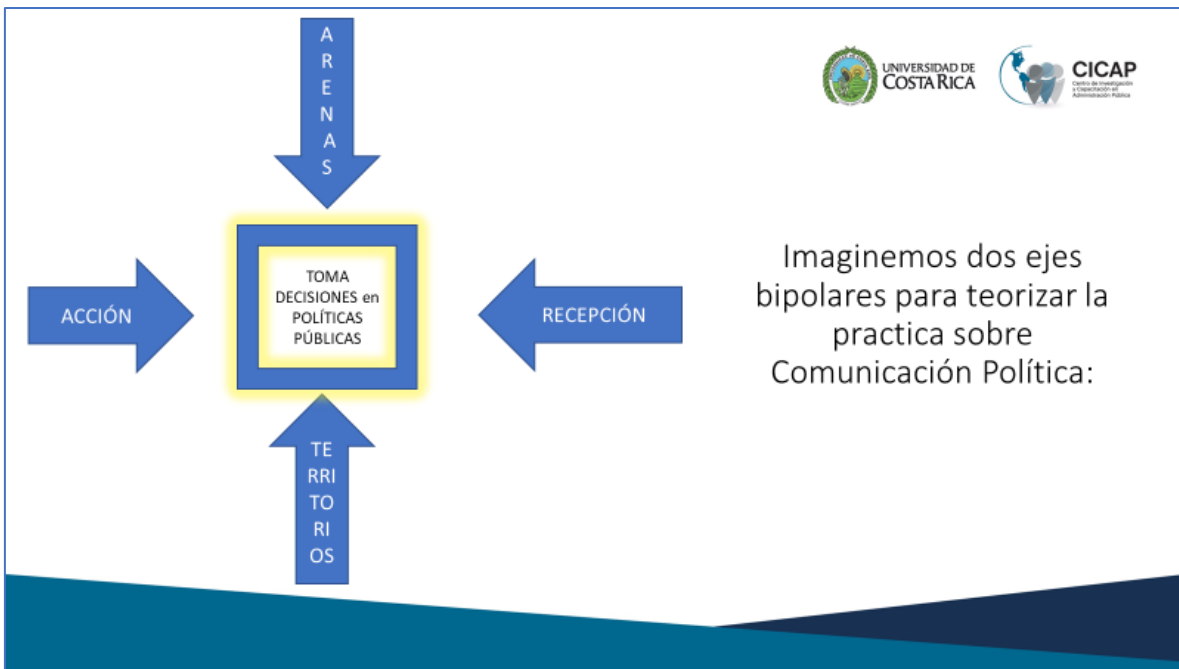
UNIVERSIDAD DE COSTA RICA

CICAP
Centro de Investigación y Capacitación en Administración Pública

A
R
E
N
A
S

ACCIÓN

TOMA DECISIONES en POLÍTICAS PÚBLICAS

RECEPCIÓN

TE
RRI
TO
RI
OS

Imaginemos dos ejes bipolares para teorizar la practica sobre Comunicación Política: